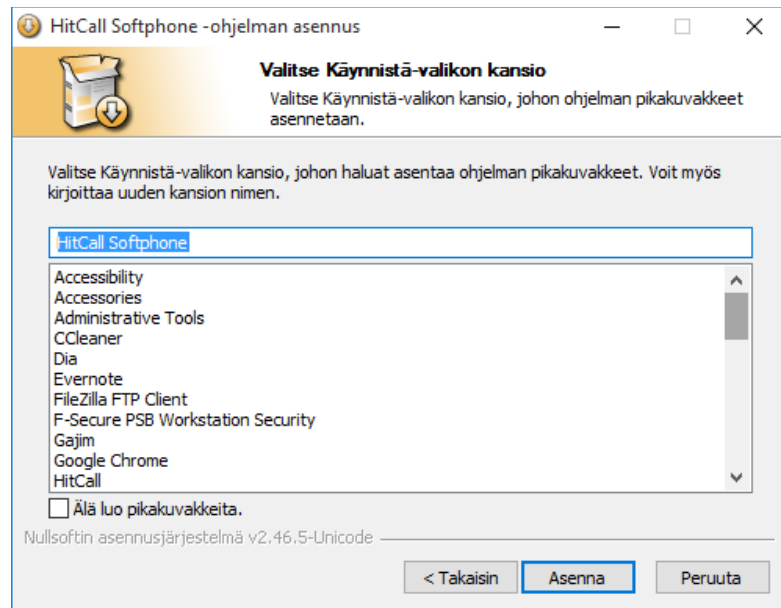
HitCall Softphone -ohjelman asennus

Valitse Käynnistä-valikon kansio

Valitse Käynnistä-valikon kansio, johon ohjelman pikakuvakkeet asennetaan.

Valitse Käynnistä-valikon kansio, johon haluat asentaa ohjelman pikakuvakkeet. Voit myös kirjoittaa uuden kansion nimen.

HitCall Softphone

Accessibility
Accessories
Administrative Tools
CCleaner
Dia
Evernote
FileZilla FTP Client
F-Secure PSB Workstation Security
Gajim
Google Chrome
HitCall

Älä luo pikakuvakkeita.

Nullsoftin asennusjärjestelmä v2.46.5-Unicode

< Takaisin
Asenna
Peruuta